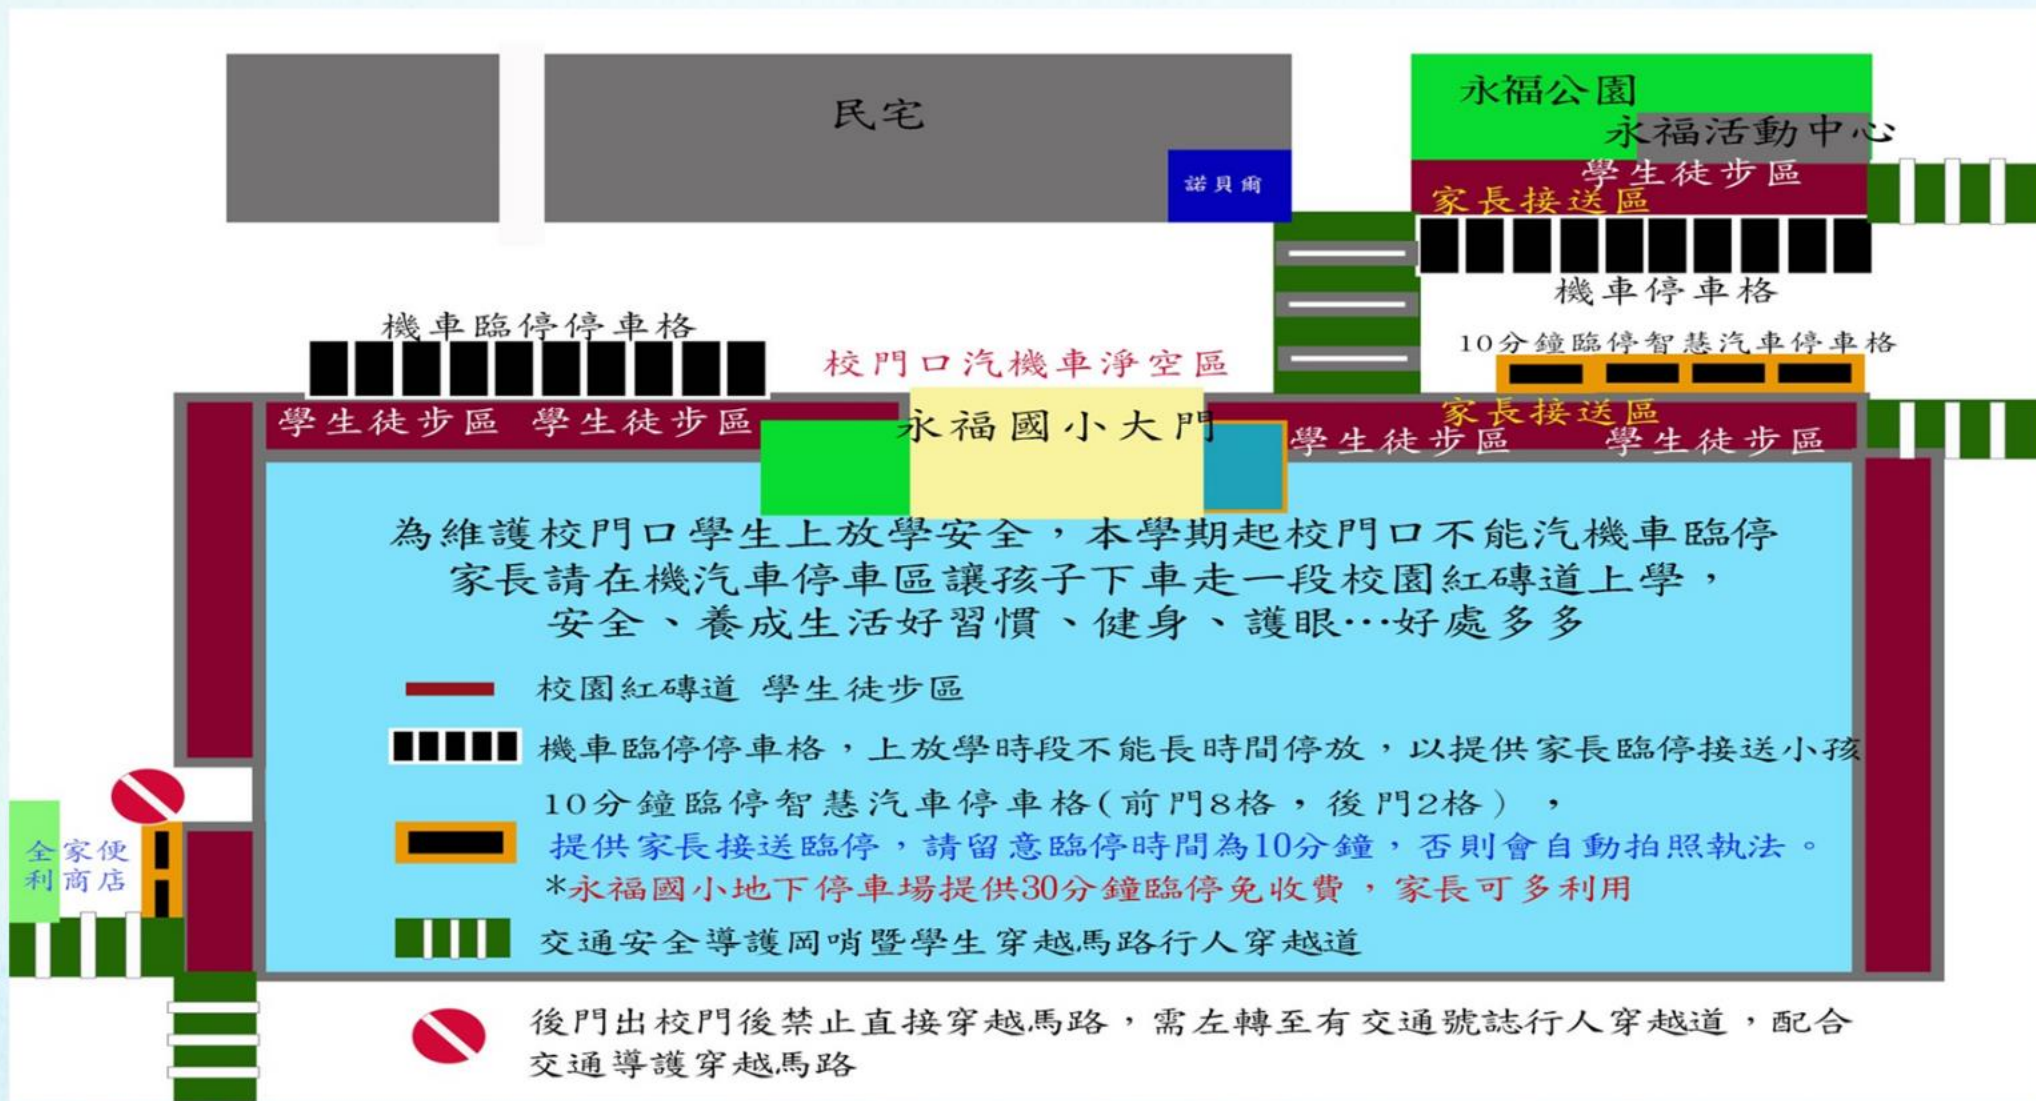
民宅

諾貝爾

永福公園

永福活動中心

學生徒步區

家長接送區

機車停車格

10分鐘臨停智慧汽車停車格

機車臨停停車格

校門口汽機車淨空區

學生徒步區　學生徒步區

永福國小大門

家長接送區

學生徒步區　學生徒步區

為維護校門口學生上放學安全，本學期起校門口不能汽機車臨停
家長請在機汽車停車區讓孩子下車走一段校園紅磚道上學，
安全、養成生活好習慣、健身、護眼…好處多多

校園紅磚道 學生徒步區

機車臨停停車格，上放學時段不能長時間停放，以提供家長臨停接送小孩

10分鐘臨停智慧汽車停車格(前門8格，後門2格)，
提供家長接送臨停，請留意臨停時間為10分鐘，否則會自動拍照執法。
*永福國小地下停車場提供30分鐘臨停免收費，家長可多利用

交通安全導護崗哨暨學生穿越馬路行人穿越道

全家便利商店

後門出校門後禁止直接穿越馬路，需左轉至有交通號誌行人穿越道，配合交通導護穿越馬路